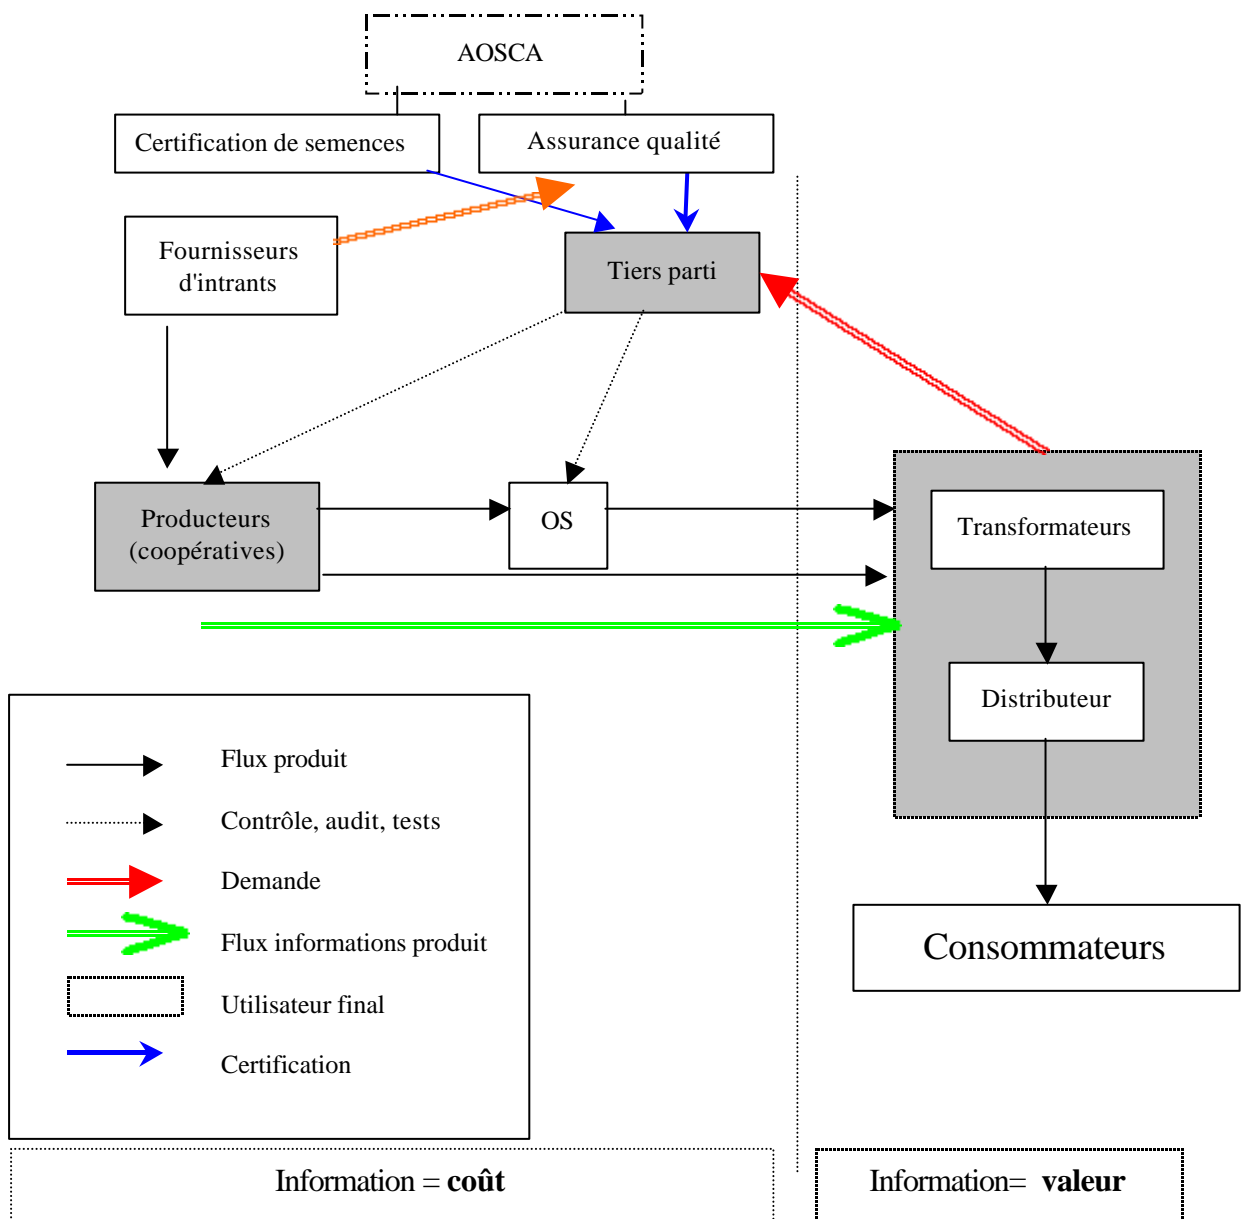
AOSCA

Certification de semences

Assurance qualité

Fournisseurs d'intrants

Tiers parti

Producteurs (coopératives)

OS

Transformateurs

Distributeur

Consommateurs

Flux produit

Contrôle, audit, tests

Demande

Flux informations produit

Utilisateur final

Certification

Information = **coût**

Information= **valeur**